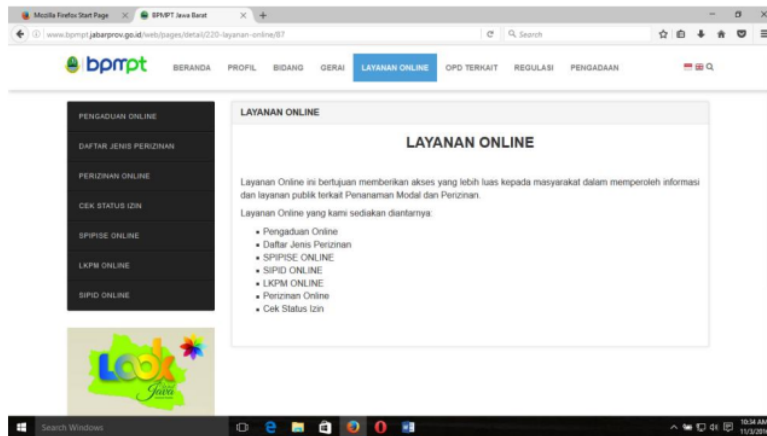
Mozilla Firefox Start Page
BPMPT Jawa Barat
www.bpmpt.jabarprov.go.id/web/pages/detail/220-layanan-online/87
Search

bpmpt
BERANDA PROFIL BIDANG GERAI LAYANAN ONLINE OPD TERKAIT REGULASI PENGADAAN

PENGADUAN ONLINE
DAFTAR JENIS PERIZINAN
PERIZINAN ONLINE
CEK STATUS IZIN
SPIPISE ONLINE
LKPM ONLINE
SIPID ONLINE

Look Jawa

LAYANAN ONLINE

LAYANAN ONLINE

Layanan Online ini bertujuan memberikan akses yang lebih luas kepada masyarakat dalam memperoleh informasi dan layanan publik terkait Penanaman Modal dan Perizinan.

Layanan Online yang kami sediakan diantarnya:

- Pengaduan Online
- Daftar Jenis Perizinan
- SPIPISE ONLINE
- SIPID ONLINE
- LKPM ONLINE
- Perizinan Online
- Cek Status Izin

Search Windows
10:34 AM
11/3/20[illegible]